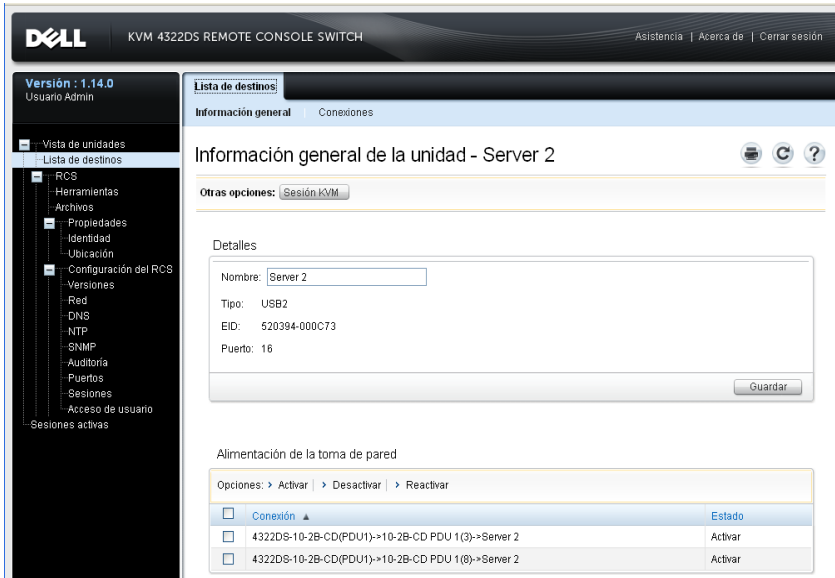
DELL KVM 4322DS REMOTE CONSOLE SWITCH

Asistencia | Acerca de | Cerrar sesión

Versión : 1.14.0
Usuario Admin

Vista de unidades
Lista de destinos
RCS
Herramientas
Archivos
Propiedades
Identidad
Ubicación
Configuración del RCS
Versiones
Red
DNS
NTP
SNMP
Auditoría
Puertos
Sesiones
Acceso de usuario
Sesiones activas

Lista de destinos

Información general | Conexiones

Información general de la unidad - Server 2

Otras opciones: Sesión KVM

Detalles

Nombre: Server 2

Tipo: USB2

EID: 520394-000C73

Puerto: 16

Guardar

Alimentación de la toma de pared

Opciones: > Activar | > Desactivar | > Reactivar

| | Conexión ▲ | Estado |
|---|---|---|
| ☐ | 4322DS-10-2B-CD(PDU1)->10-2B-CD PDU 1(3)->Server 2 | Activar |
| ☐ | 4322DS-10-2B-CD(PDU1)->10-2B-CD PDU 1(8)->Server 2 | Activar |